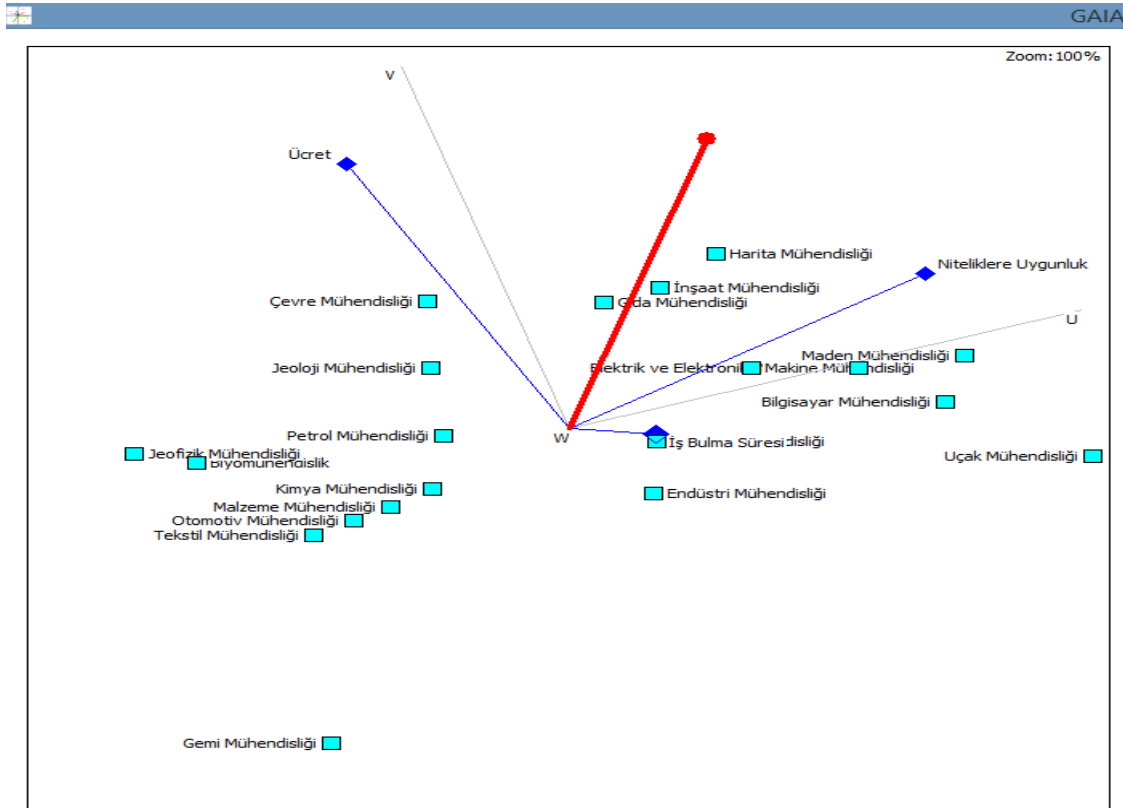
GAIA

Zoom: 100%

V

Ücret

Harita Mühendisliği

İnşaat Mühendisliği

Niteliklere Uygunluk

Çevre Mühendisliği

Gıda Mühendisliği

U

Maden Mühendisliği

Jeoloji Mühendisliği

Elektrik ve Elektronik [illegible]

Makine Mühendisliği

Bilgisayar Mühendisliği

Petrol Mühendisliği

W

İş Bulma Süresi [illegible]disliği

Jeofizik Mühendisliği

Biyomühendislik

Uçak Mühendisliği

Kimya Mühendisliği

Endüstri Mühendisliği

Malzeme Mühendisliği

Otomotiv Mühendisliği

Tekstil Mühendisliği

Gemi Mühendisliği